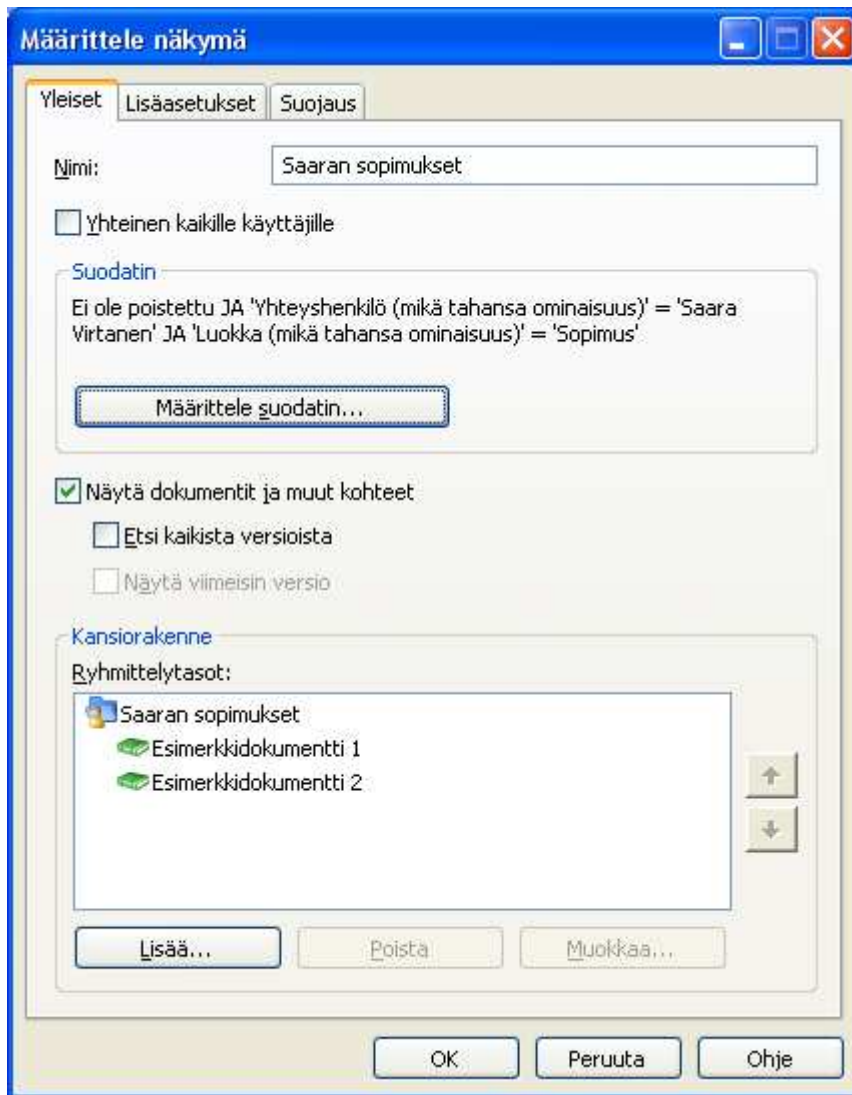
Määrittele näkymä

Yleiset
Lisäasetukset
Suojaus

Nimi:
Saaran sopimukset

Yhteinen kaikille käyttäjille

Suodatin

Ei ole poistettu JA 'Yhteyshenkilö (mikä tahansa ominaisuus)' = 'Saara Virtanen' JA 'Luokka (mikä tahansa ominaisuus)' = 'Sopimus'

Määrittele suodatin...

Näytä dokumentit ja muut kohteet

Etsi kaikista versioista

Näytä viimeisin versio

Kansiorakenne

Ryhmittelytasot:

Saaran sopimukset
Esimerkkidokumentti 1
Esimerkkidokumentti 2

Lisää...
Poista
Muokkaa...

OK
Peruuta
Ohje